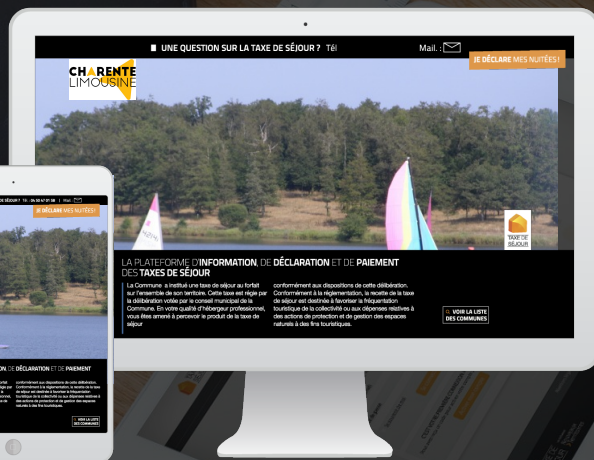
UNE QUESTION SUR LA TAXE DE SÉJOUR ? Tél

Mail :

JE DÉCLARE MES NUITÉES !

CHARENTE LIMOUSINE

TAXE DE SÉJOUR

LA PLATEFORME D'INFORMATION, DE DÉCLARATION ET DE PAIEMENT DES TAXES DE SÉJOUR

La Commune a institué une taxe de séjour au forfait sur l'ensemble de son territoire. Cette taxe est régie par la délibération votée par le conseil municipal de la Commune. En votre qualité d'hébergeur professionnel, vous êtes amené à percevoir le produit de la taxe de séjour

conformément aux dispositions de cette délibération. Conformément à la réglementation, la recette de la taxe de séjour est destinée à favoriser la fréquentation touristique de la collectivité ou aux dépenses relatives à des actions de protection et de gestion des espaces naturels à des fins touristiques.

VOIR LA LISTE DES COMMUNES

DE SÉJOUR ? Tél : 05 55 47 01 96 | Mail :

JE DÉCLARE MES NUITÉES !

ION, DE DÉCLARATION ET DE PAIEMENT

conformément aux dispositions de cette délibération. Conformément à la réglementation, la recette de la taxe de séjour est destinée à favoriser la fréquentation touristique de la collectivité ou aux dépenses relatives à des actions de protection et de gestion des espaces naturels à des fins touristiques.

VOIR LA LISTE DES COMMUNES